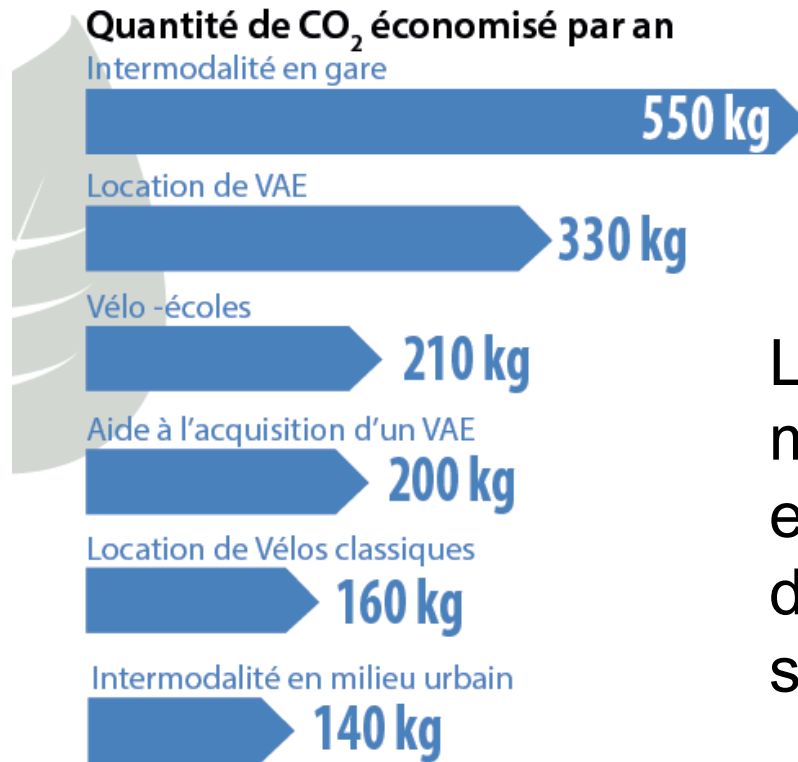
Quantité de $CO_2$ économisé par an

Intermodalité en gare

550 kg

Location de VAE

330 kg

Vélo -écoles

210 kg

Aide à l'acquisition d'un VAE

200 kg

Location de Vélos classiques

160 kg

Intermodalité en milieu urbain

140 kg

L
n
e
d
s